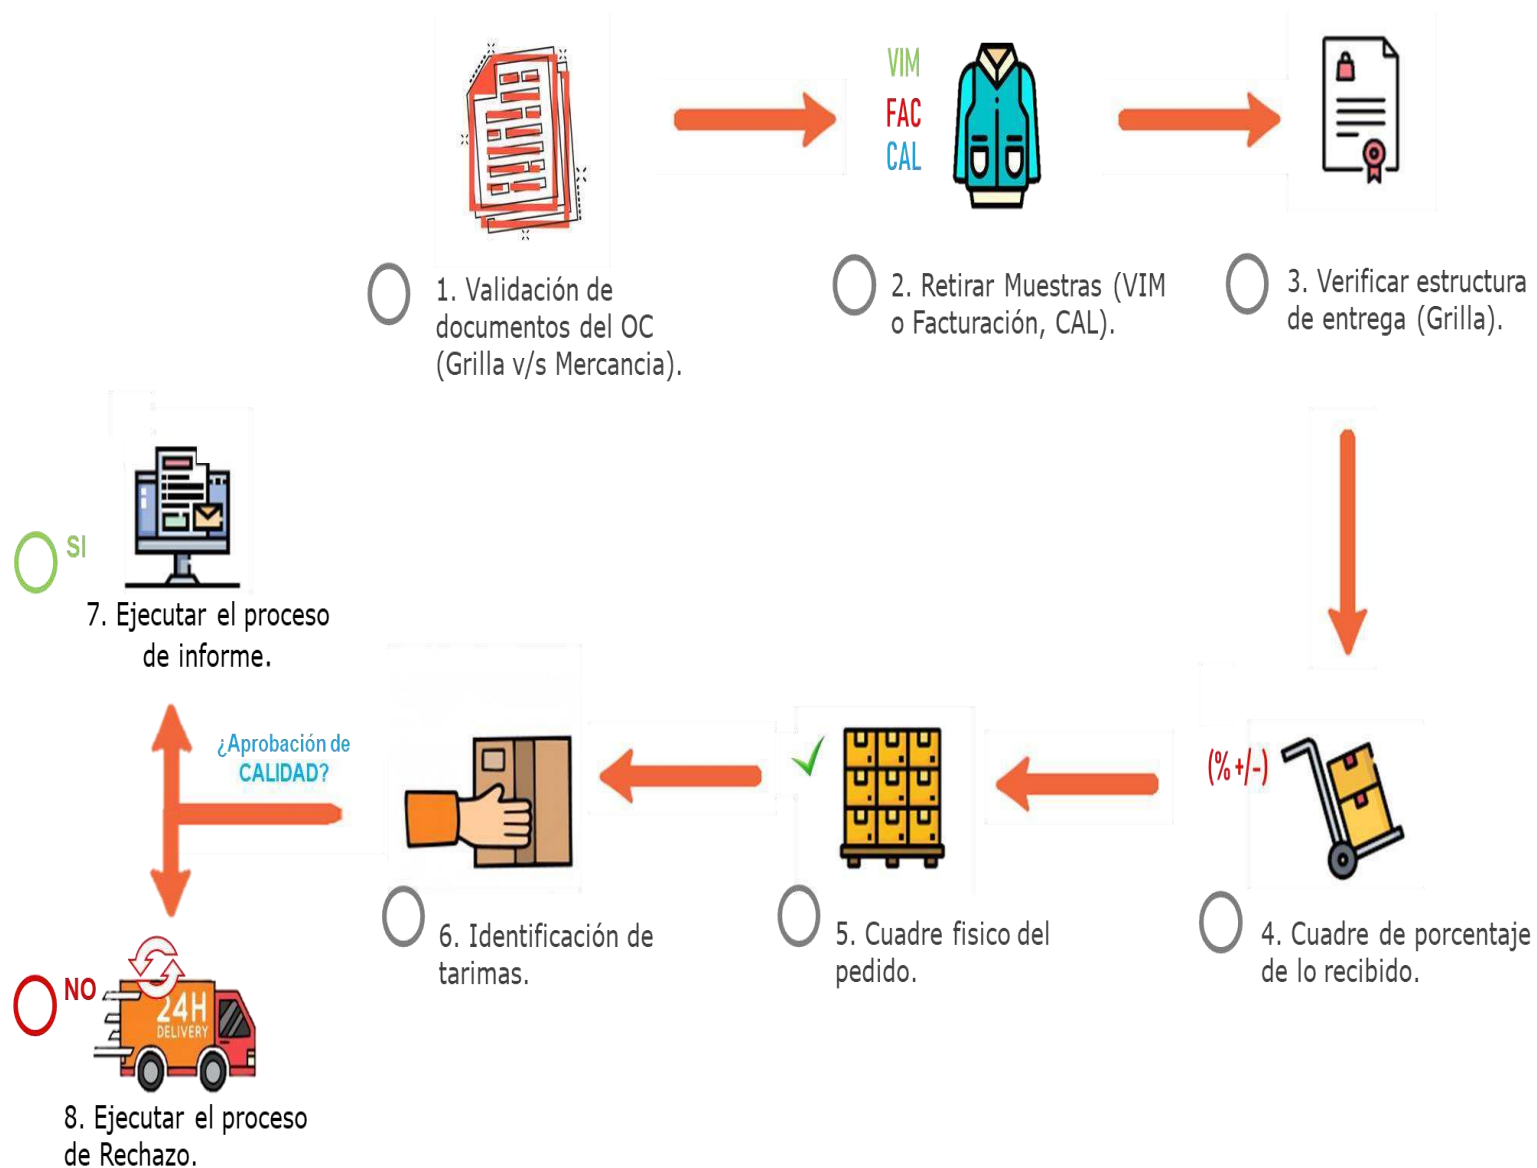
VIM
FAC
CAL

1. Validación de documentos del OC (Grilla v/s Mercancia).

2. Retirar Muestras (VIM o Facturación, CAL).

3. Verificar estructura de entrega (Grilla).

SI

7. Ejecutar el proceso de informe.

¿Aprobación de CALIDAD?

(% +/-)

4. Cuadre de porcentaje de lo recibido.

5. Cuadre fisico del pedido.

6. Identificación de tarimas.

NO

24H DELIVERY

8. Ejecutar el proceso de Rechazo.